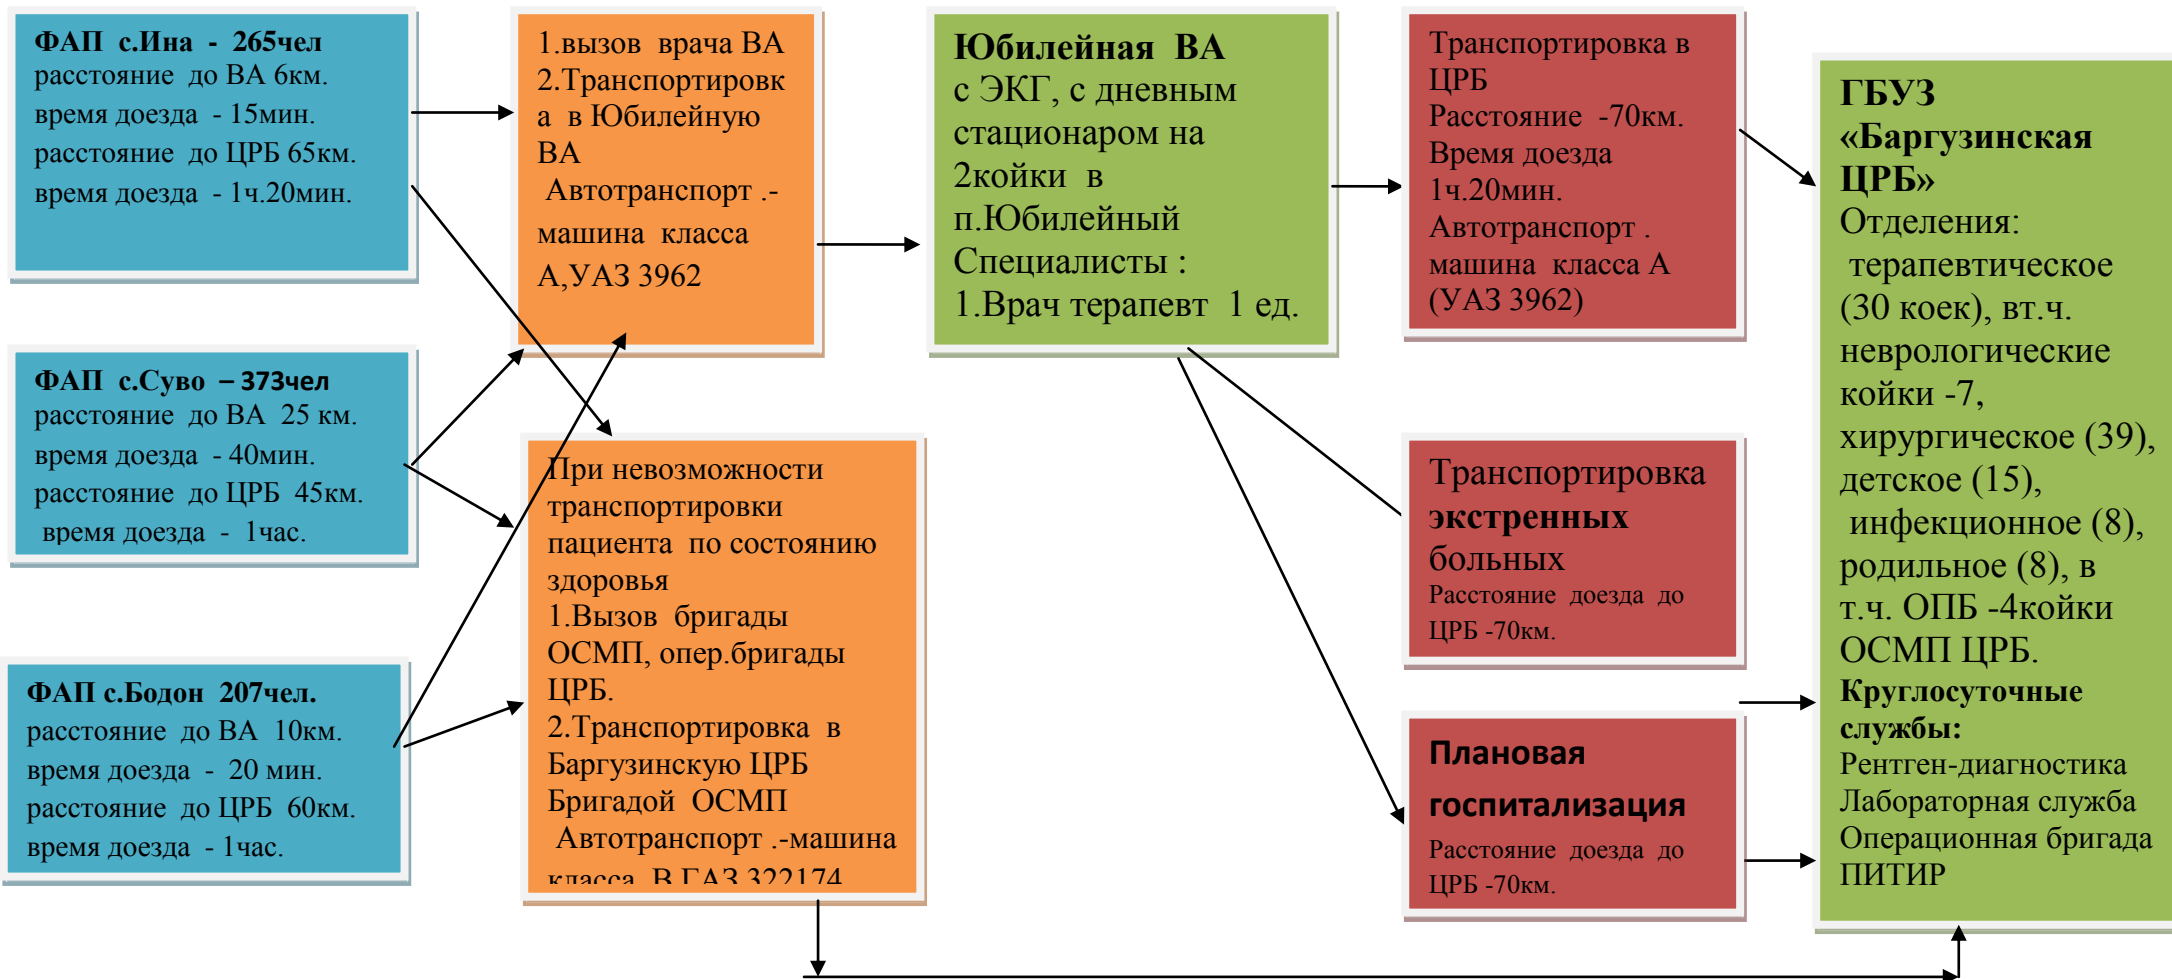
ФАП с.Ина - 265чел
расстояние до ВА 6км.
время доезда - 15мин.
расстояние до ЦРБ 65км.
время доезда - 1ч.20мин.

ФАП с.Суво – 373чел
расстояние до ВА 25 км.
время доезда - 40мин.
расстояние до ЦРБ 45км.
время доезда - 1час.

ФАП с.Бодон 207чел.
расстояние до ВА 10км.
время доезда - 20 мин.
расстояние до ЦРБ 60км.
время доезда - 1час.

1.вызов врача ВА
2.Транспортировка в Юбилейную ВА
Автотранспорт .- машина класса А,УАЗ 3962

При невозможности транспортировки пациента по состоянию здоровья
1.Вызов бригады ОСМП, опер.бригады ЦРБ.
2.Транспортировка в Баргузинскую ЦРБ Бригадой ОСМП
Автотранспорт .-машина класса В ГАЗ 322174

Юбилейная ВА
с ЭКГ, с дневным стационаром на 2койки в п.Юбилейный
Специалисты :
1.Врач терапевт 1 ед.

Транспортировка в ЦРБ
Расстояние -70км.
Время доезда 1ч.20мин.
Автотранспорт . машина класса А (УАЗ 3962)

Транспортировка экстренных больных
Расстояние доезда до ЦРБ -70км.

Плановая госпитализация
Расстояние доезда до ЦРБ -70км.

ГБУЗ «Баргузинская ЦРБ»
Отделения:
терапевтическое (30 коек), вт.ч. неврологические койки -7, хирургическое (39), детское (15), инфекционное (8), родильное (8), в т.ч. ОПБ -4койки ОСМП ЦРБ.
Круглосуточные службы:
Рентген-диагностика
Лабораторная служба
Операционная бригада
ПИТИР